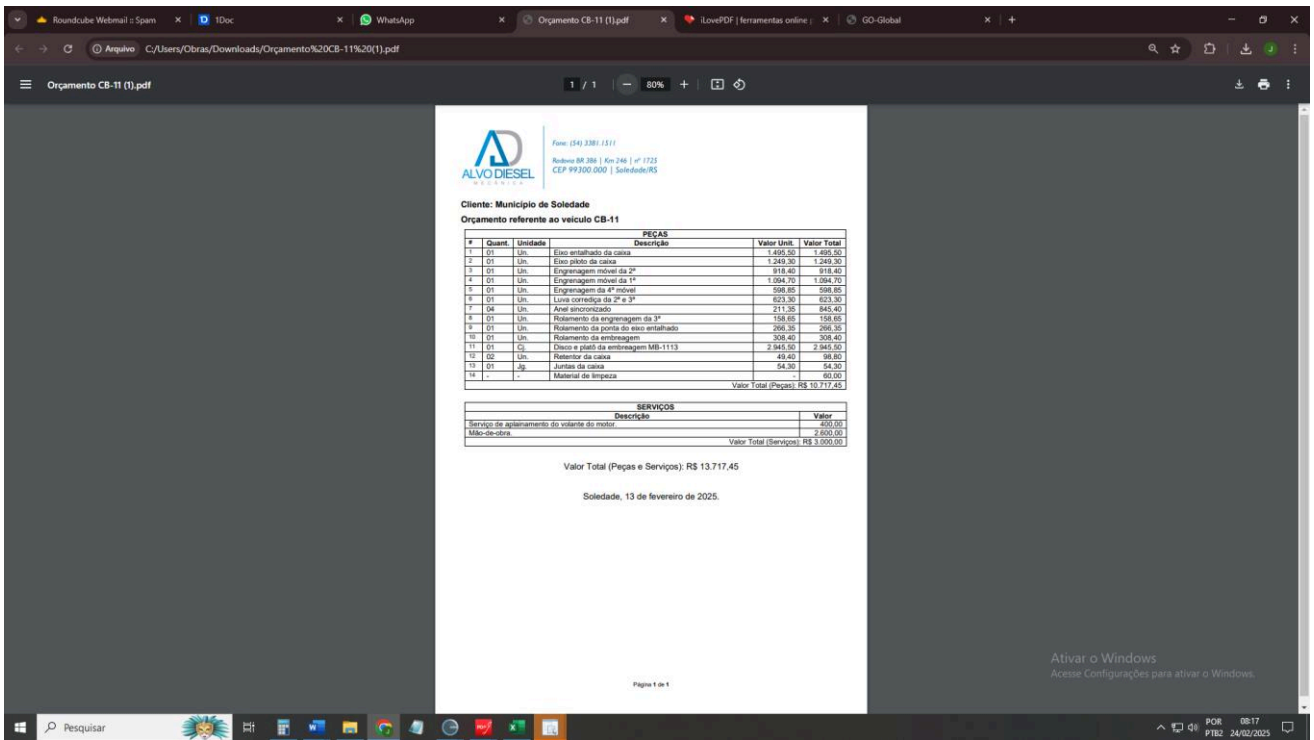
Roundcube Webmail :: Spam × 1Doc × WhatsApp × Orçamento CB-11 (1).pdf × iLovePDF | ferramentas online × GO-Global × +

Arquivo C:/Users/Obras/Downloads/Orçamento%20CB-11%20(1).pdf

Orçamento CB-11 (1).pdf 1 / 1 80%

ALVO DIESEL MECÂNICA
Fone: (54) 3381 1511
Rodovia BR 386 | Km 246 | nº 1725
CEP 99300.000 | Soledade/RS

Cliente: Município de Soledade
Orçamento referente ao veículo CB-11

PEÇAS

| # | Quant. | Unidade | Descrição | Valor Unit. | Valor Total |
|---|---|---|---|---|---|
| 1 | 01 | Un. | Eixo entalhado da caixa | 1.495,50 | 1.495,50 |
| 2 | 01 | Un. | Eixo piloto da caixa | 1.249,30 | 1.249,30 |
| 3 | 01 | Un. | Engrenagem móvel da 2ª | 918,40 | 918,40 |
| 4 | 01 | Un. | Engrenagem móvel da 1ª | 1.094,70 | 1.094,70 |
| 5 | 01 | Un. | Engrenagem da 4ª móvel | 598,85 | 598,85 |
| 6 | 01 | Un. | Luva corrediça da 2ª e 3ª | 623,30 | 623,30 |
| 7 | 04 | Un. | Anel sincronizado | 211,35 | 845,40 |
| 8 | 01 | Un. | Rolamento da engrenagem da 3ª | 158,65 | 158,65 |
| 9 | 01 | Un. | Rolamento da ponta do eixo entalhado | 266,35 | 266,35 |
| 10 | 01 | Un. | Rolamento da embreagem | 308,40 | 308,40 |
| 11 | 01 | Cj. | Disco e platô da embreagem MB-1113 | 2.945,50 | 2.945,50 |
| 12 | 02 | Un. | Retentor da caixa | 49,40 | 98,80 |
| 13 | 01 | Jg. | Juntas da caixa | 54,30 | 54,30 |
| 14 | - | - | Material de limpeza | - | 60,00 |
| | | | | Valor Total (Peças): | R$ 10.717,45 |

SERVIÇOS

| Descrição | Valor |
|---|---|
| Serviço de aplainamento do volante do motor. | 400,00 |
| Mão-de-obra. | 2.600,00 |
| Valor Total (Serviços): | R$ 3.000,00 |

Valor Total (Peças e Serviços): R$ 13.717,45

Soledade, 13 de fevereiro de 2025.

Página 1 de 1

Ativar o Windows
Acesse Configurações para ativar o Windows.

Pesquisar
POR PTB2 08:17 24/02/2025